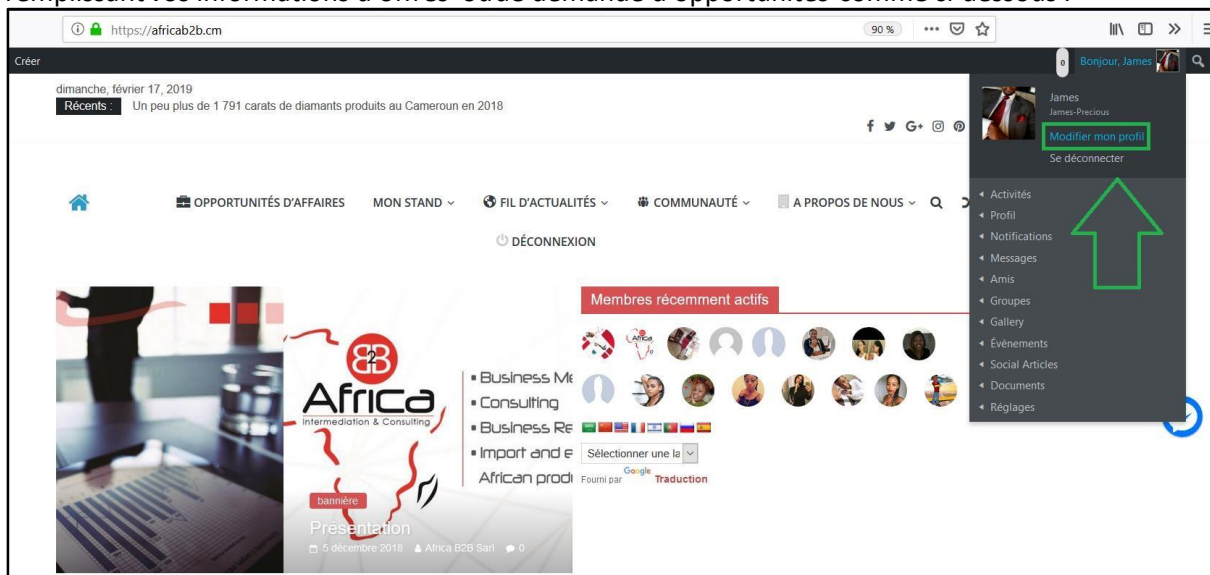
https://africab2b.cm

90 %

Créer

Bonjour, James

dimanche, février 17, 2019

Récents : Un peu plus de 1 791 carats de diamants produits au Cameroun en 2018

James
James-Precious
Modifier mon profil
Se déconnecter

OPPORTUNITÉS D'AFFAIRES MON STAND FIL D'ACTUALITÉS COMMUNAUTÉ A PROPOS DE NOUS

DÉCONNEXION

Activités
Profil
Notifications
Messages
Amis
Groupes
Gallery
Évènements
Social Articles
Documents
Réglages

B2B Africa Intermediation & Consulting

• Business M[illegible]
• Consulting
• Business Re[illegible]
• Import and e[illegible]
African prod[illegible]

bannière
Présentation
5 décembre 2018 Africa B2B Sarl 0

Membres récemment actifs

Sélectionner une la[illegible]
Fourni par Google Traduction